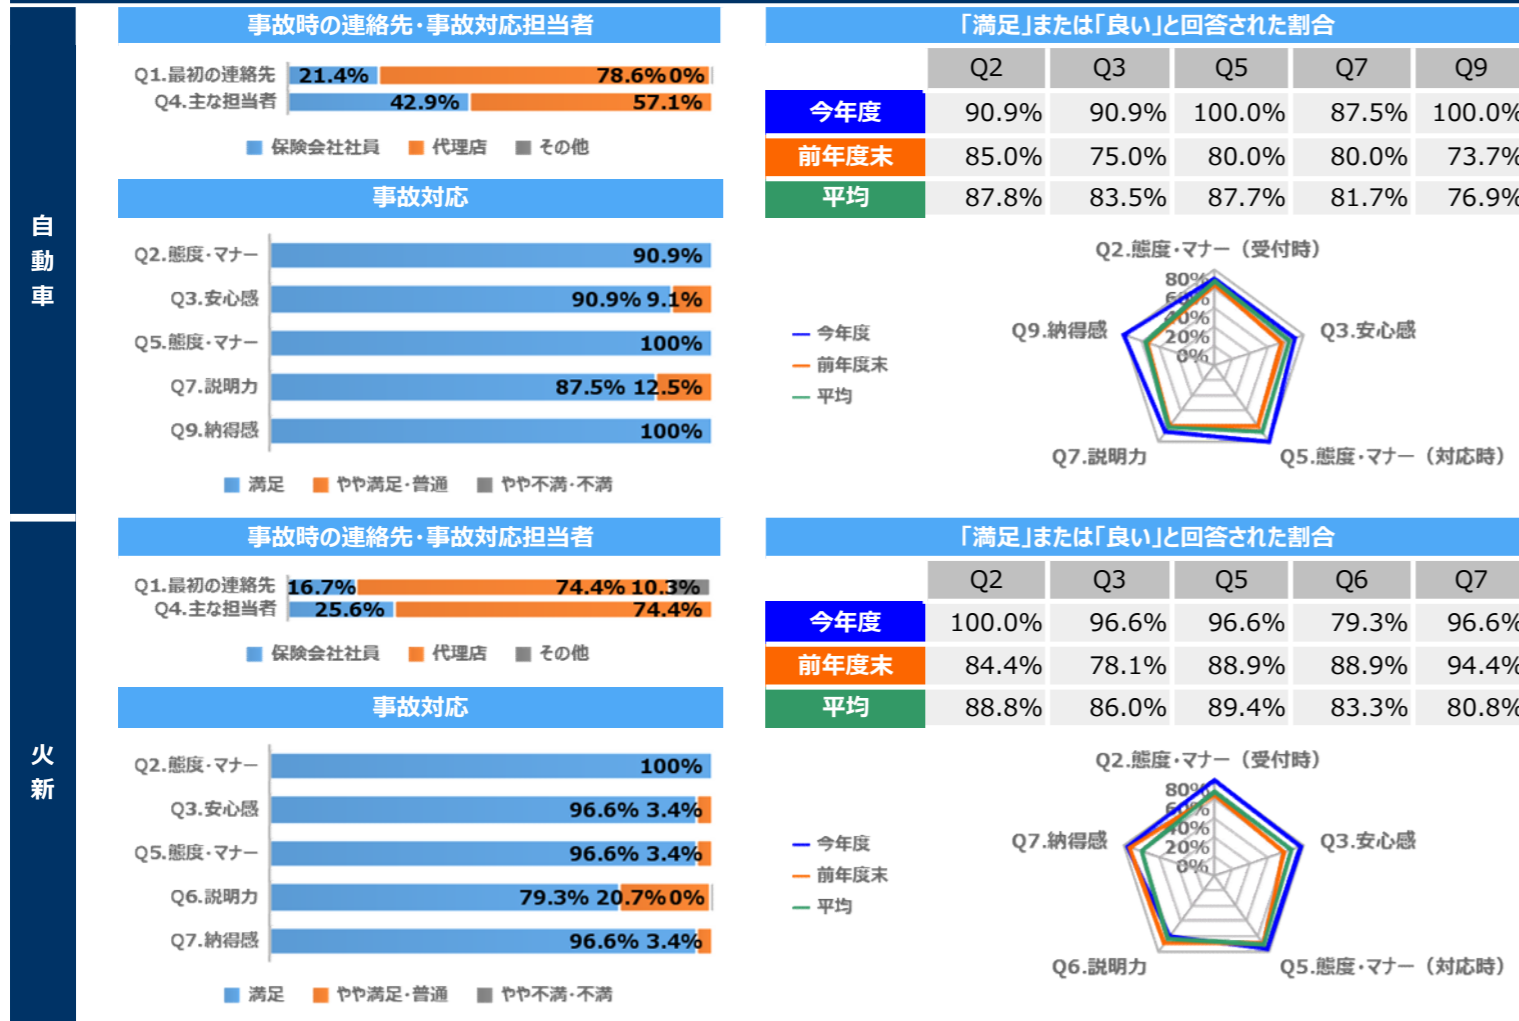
自動車

事故時の連絡先・事故対応担当者

Q1.最初の連絡先 21.4% 78.6% 0%
Q4.主な担当者 42.9% 57.1%

保険会社社員 代理店 その他

事故対応

Q2.態度・マナー 90.9%
Q3.安心感 90.9% 9.1%
Q5.態度・マナー 100%
Q7.説明力 87.5% 12.5%
Q9.納得感 100%

満足 やや満足・普通 やや不満・不満

「満足」または「良い」と回答された割合

| | Q2 | Q3 | Q5 | Q7 | Q9 |
|---|---|---|---|---|---|
| 今年度 | 90.9% | 90.9% | 100.0% | 87.5% | 100.0% |
| 前年度末 | 85.0% | 75.0% | 80.0% | 80.0% | 73.7% |
| 平均 | 87.8% | 83.5% | 87.7% | 81.7% | 76.9% |

今年度
前年度末
平均

Q2.態度・マナー（受付時）
80%
60%
40%
20%
0%
Q9.納得感
Q3.安心感
Q7.説明力
Q5.態度・マナー（対応時）

火新

事故時の連絡先・事故対応担当者

Q1.最初の連絡先 16.7% 74.4% 10.3%
Q4.主な担当者 25.6% 74.4%

保険会社社員 代理店 その他

事故対応

Q2.態度・マナー 100%
Q3.安心感 96.6% 3.4%
Q5.態度・マナー 96.6% 3.4%
Q6.説明力 79.3% 20.7% 0%
Q7.納得感 96.6% 3.4%

満足 やや満足・普通 やや不満・不満

「満足」または「良い」と回答された割合

| | Q2 | Q3 | Q5 | Q6 | Q7 |
|---|---|---|---|---|---|
| 今年度 | 100.0% | 96.6% | 96.6% | 79.3% | 96.6% |
| 前年度末 | 84.4% | 78.1% | 88.9% | 88.9% | 94.4% |
| 平均 | 88.8% | 86.0% | 89.4% | 83.3% | 80.8% |

今年度
前年度末
平均

Q2.態度・マナー（受付時）
80%
60%
40%
20%
0%
Q7.納得感
Q3.安心感
Q6.説明力
Q5.態度・マナー（対応時）